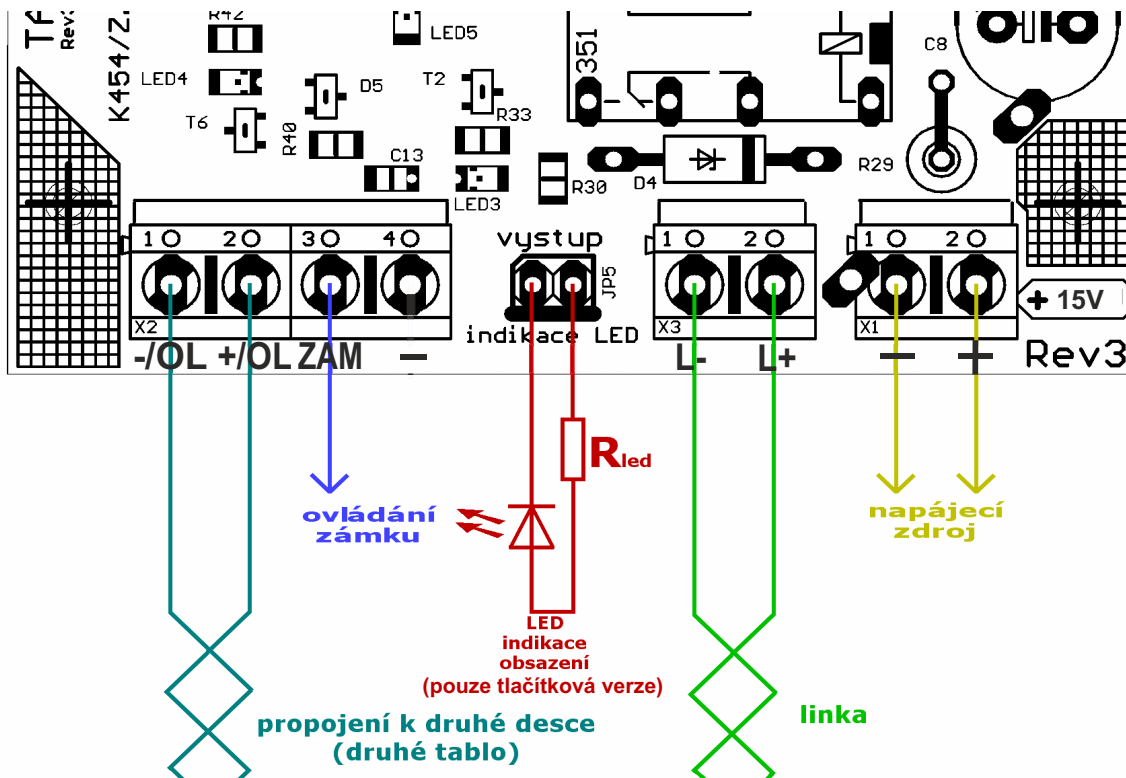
TF
Rev
K454/Z.
R42
LED5
LED4
D5
T2
R33
T6
R40
C13
LED3
R30
351
D4
R29
C8
1O 2O 3O 4O
X2
vystup
JP5
indikace LED
1O 2O
X3
1O 2O
X1
+ 15V
-/OL +/OL ZAM –
L- L+
– +
Rev3

$R_{led}$

ovládání zámku

napájecí zdroj

LED
indikace
obsazení
(pouze tlačítková verze)

propojení k druhé desce
(druhé tablo)

linka